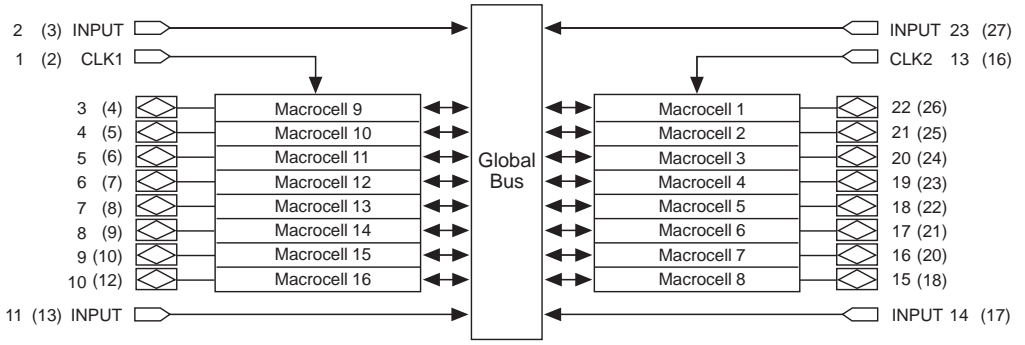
2 (3) INPUT
1 (2) CLK1
INPUT 23 (27)
CLK2 13 (16)

3 (4) Macrocell 9
4 (5) Macrocell 10
5 (6) Macrocell 11
6 (7) Macrocell 12
7 (8) Macrocell 13
8 (9) Macrocell 14
9 (10) Macrocell 15
10 (12) Macrocell 16

Global Bus

Macrocell 1 22 (26)
Macrocell 2 21 (25)
Macrocell 3 20 (24)
Macrocell 4 19 (23)
Macrocell 5 18 (22)
Macrocell 6 17 (21)
Macrocell 7 16 (20)
Macrocell 8 15 (18)

11 (13) INPUT
INPUT 14 (17)